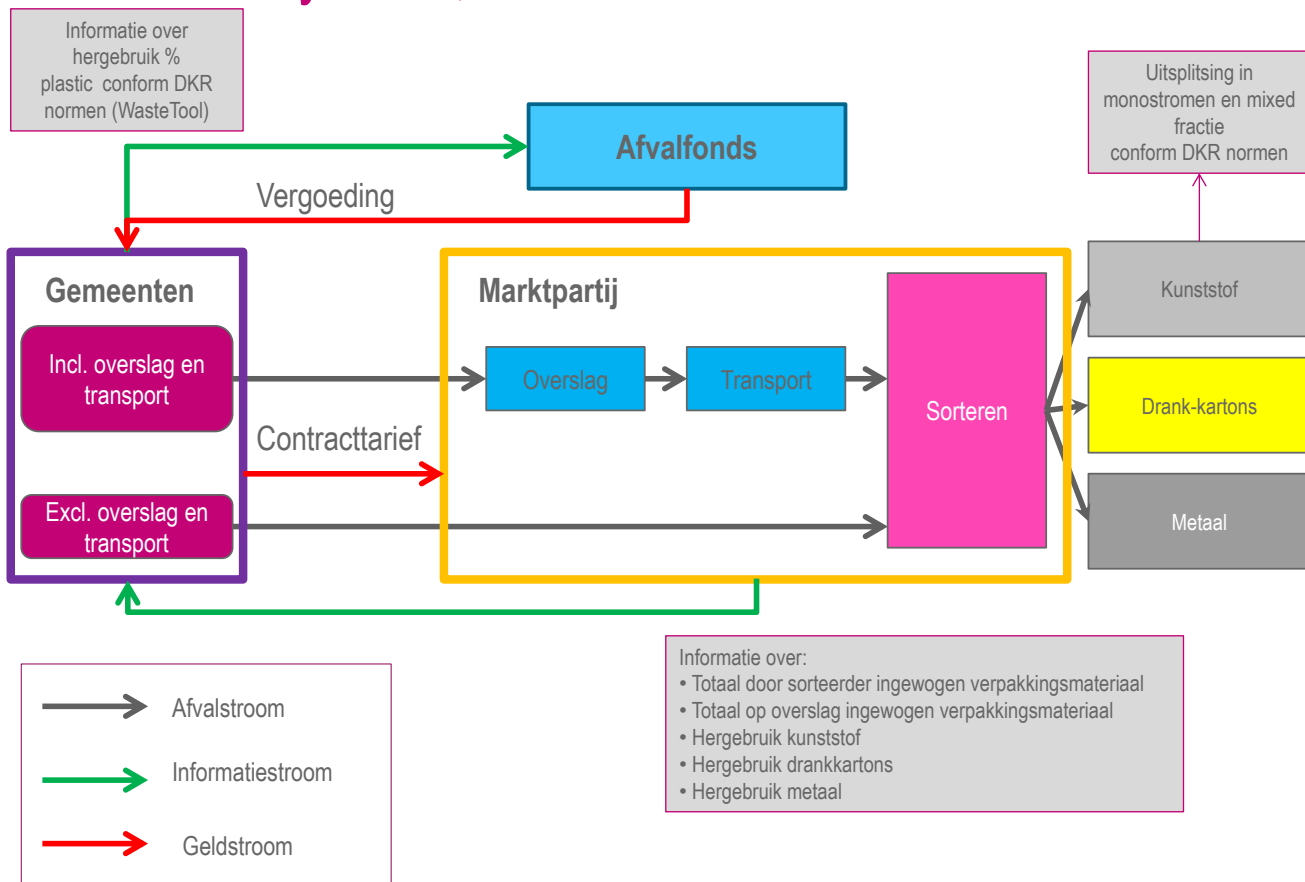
Informatie over hergebruik % plastic conform DKR normen (WasteTool)

Afvalfonds

Vergoeding

Uitsplitsing in monostromen en mixed fractie conform DKR normen

Gemeenten

Incl. overslag en transport

Excl. overslag en transport

Contracttarief

Marktpartij

Overslag

Transport

Sorteren

Kunststof

Drank-kartons

Metaal

Informatie over:
• Totaal door sorteerder ingewogen verpakkingsmateriaal
• Totaal op overslag ingewogen verpakkingsmateriaal
• Hergebruik kunststof
• Hergebruik drankkartons
• Hergebruik metaal

Afvalstroom

Informatiestroom

Geldstroom